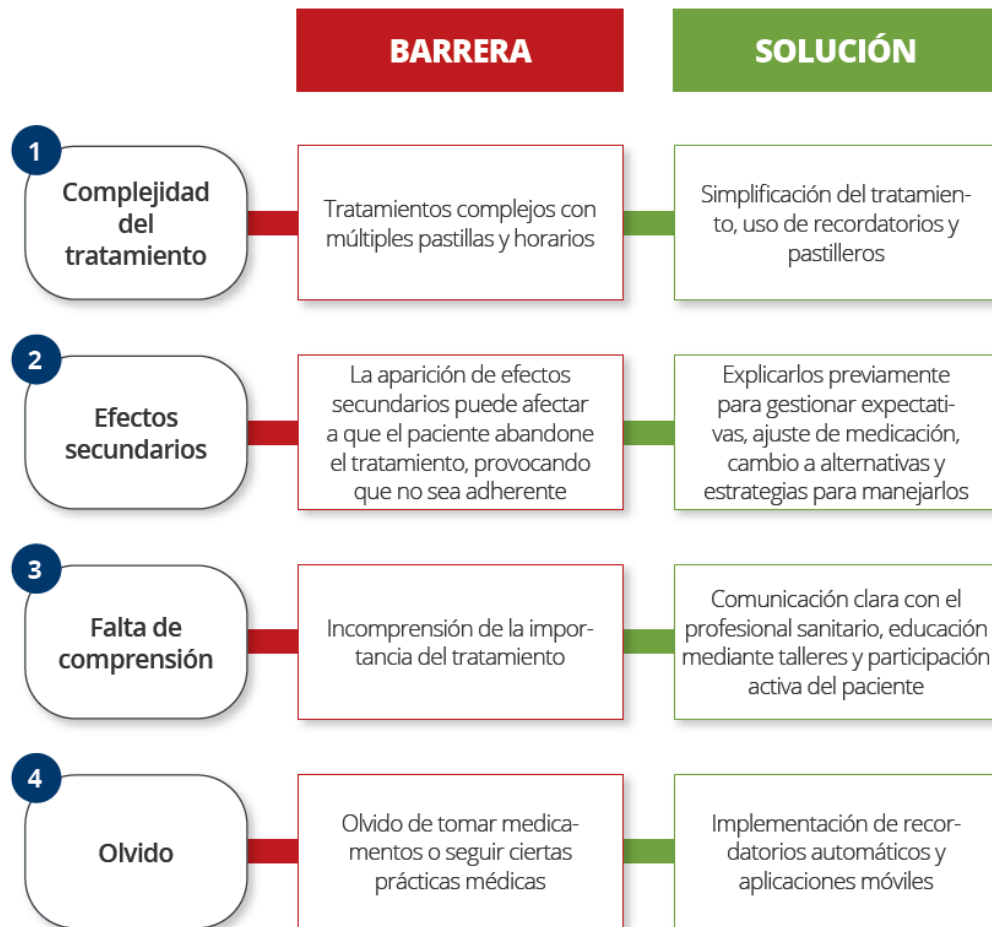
| | BARRERA | SOLUCIÓN |
|---|---|---|
| 1 Complejidad del tratamiento | Tratamientos complejos con múltiples pastillas y horarios | Simplificación del tratamiento, uso de recordatorios y pastilleros |
| 2 Efectos secundarios | La aparición de efectos secundarios puede afectar a que el paciente abandone el tratamiento, provocando que no sea adherente | Explicarlos previamente para gestionar expectativas, ajuste de medicación, cambio a alternativas y estrategias para manejarlos |
| 3 Falta de comprensión | Incomprensión de la importancia del tratamiento | Comunicación clara con el profesional sanitario, educación mediante talleres y participación activa del paciente |
| 4 Olvido | Olvido de tomar medicamentos o seguir ciertas prácticas médicas | Implementación de recordatorios automáticos y aplicaciones móviles |